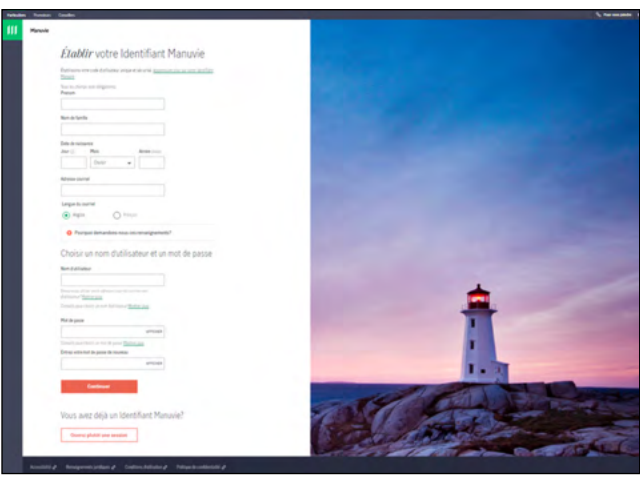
Particuliers Promoteurs Conseillers

Manuvie

Établir votre Identifiant Manuvie

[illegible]

Tous les champs sont obligatoires
Prénom

Nom de famille

Date de naissance
Jour Mois Année
Janvier

Adresse courriel

Langue du courriel
Anglais Français

Pourquoi demandons-nous ces renseignements?

Choisir un nom d'utilisateur et un mot de passe

Nom d'utilisateur

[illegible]

Mot de passe
AFFICHER

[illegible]

Entrez votre mot de passe de nouveau
AFFICHER

Continuer

Vous avez déjà un Identifiant Manuvie?

Ouvrez plutôt une session

Accessibilité Renseignements juridiques Conditions d'utilisation Politique de confidentialité